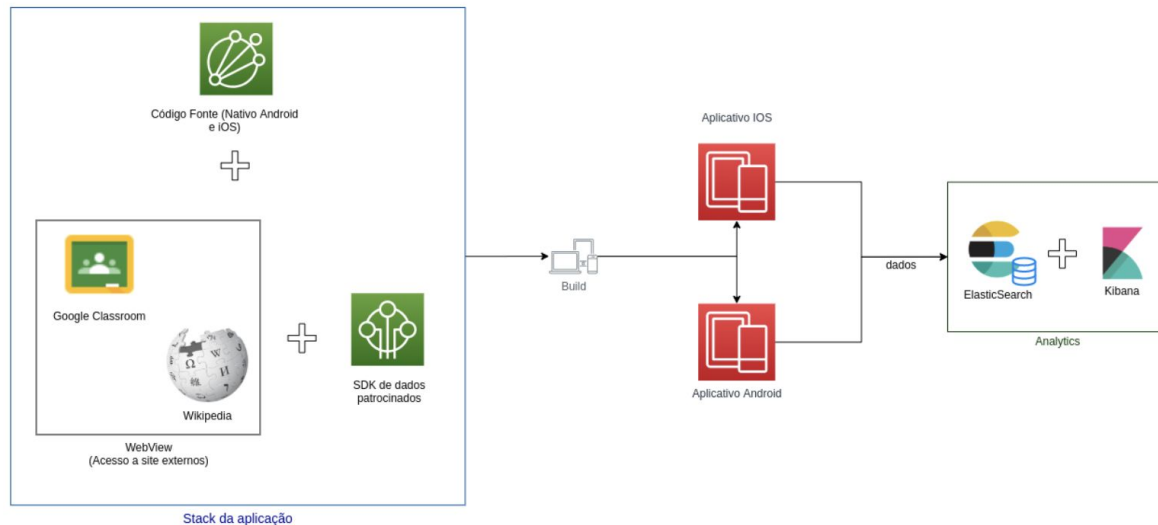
Código Fonte (Nativo Android e iOS)

Google Classroom

Wikipedia

WebView
(Acesso a site externos)

SDK de dados patrocinados

Stack da aplicação

Build

Aplicativo IOS

Aplicativo Android

dados

ElasticSearch

Kibana

Analytics